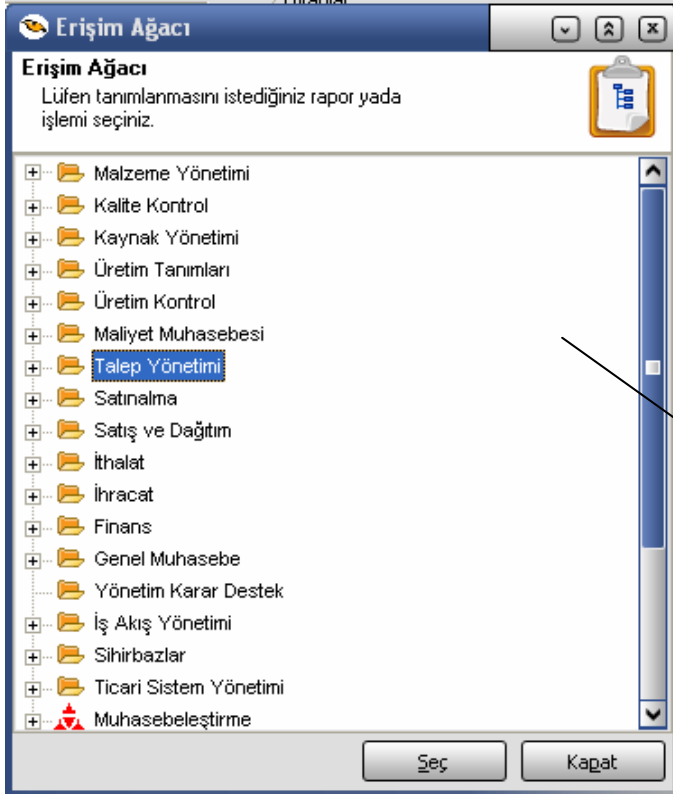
Erişim Ağacı

Erişim Ağacı
Lüfen tanımlanmasını istediğiniz rapor yada işlemi seçiniz.

Malzeme Yönetimi
Kalite Kontrol
Kaynak Yönetimi
Üretim Tanımları
Üretim Kontrol
Maliyet Muhasebesi
Talep Yönetimi
Satınalma
Satış ve Dağıtım
İthalat
İhracat
Finans
Genel Muhasebe
Yönetim Karar Destek
İş Akış Yönetimi
Sihirbazlar
Ticari Sistem Yönetimi
Muhasebeleştirme

Seç
Kapat